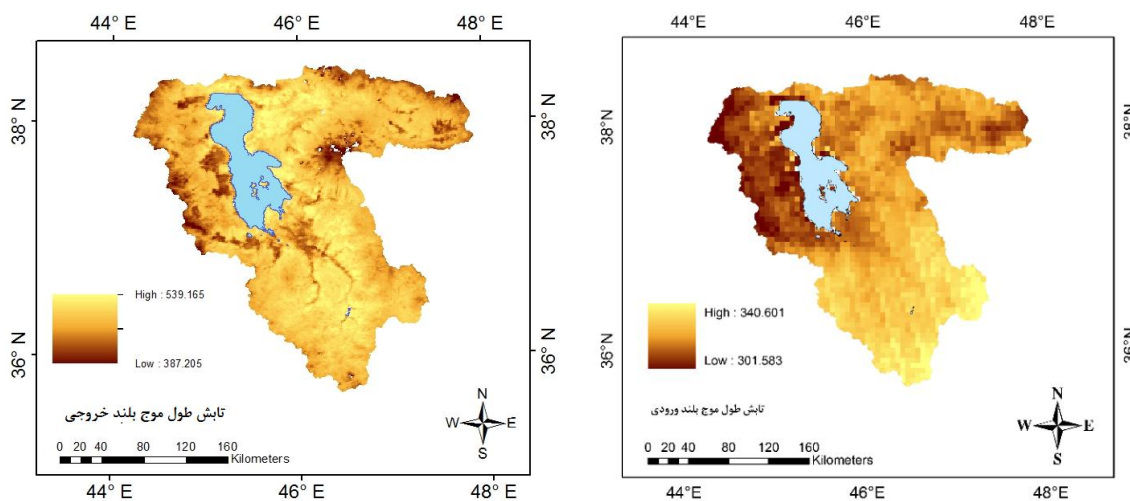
44° E
46° E
48° E
38° N
38° N
36° N
36° N
High : 539.165
Low : 387.205
تابش طول موج بلند خروجی
N
W
E
S
0 20 40 80 120 160
Kilometers
44° E
46° E
48° E

44°E
46°E
48°E
38°N
38°N
36°N
36°N
High : 340.601
Low : 301.583
تابش طول موج بلند ورودی
N
W
E
S
0 20 40 80 120 160
Kilometers
44°E
46°E
48°E